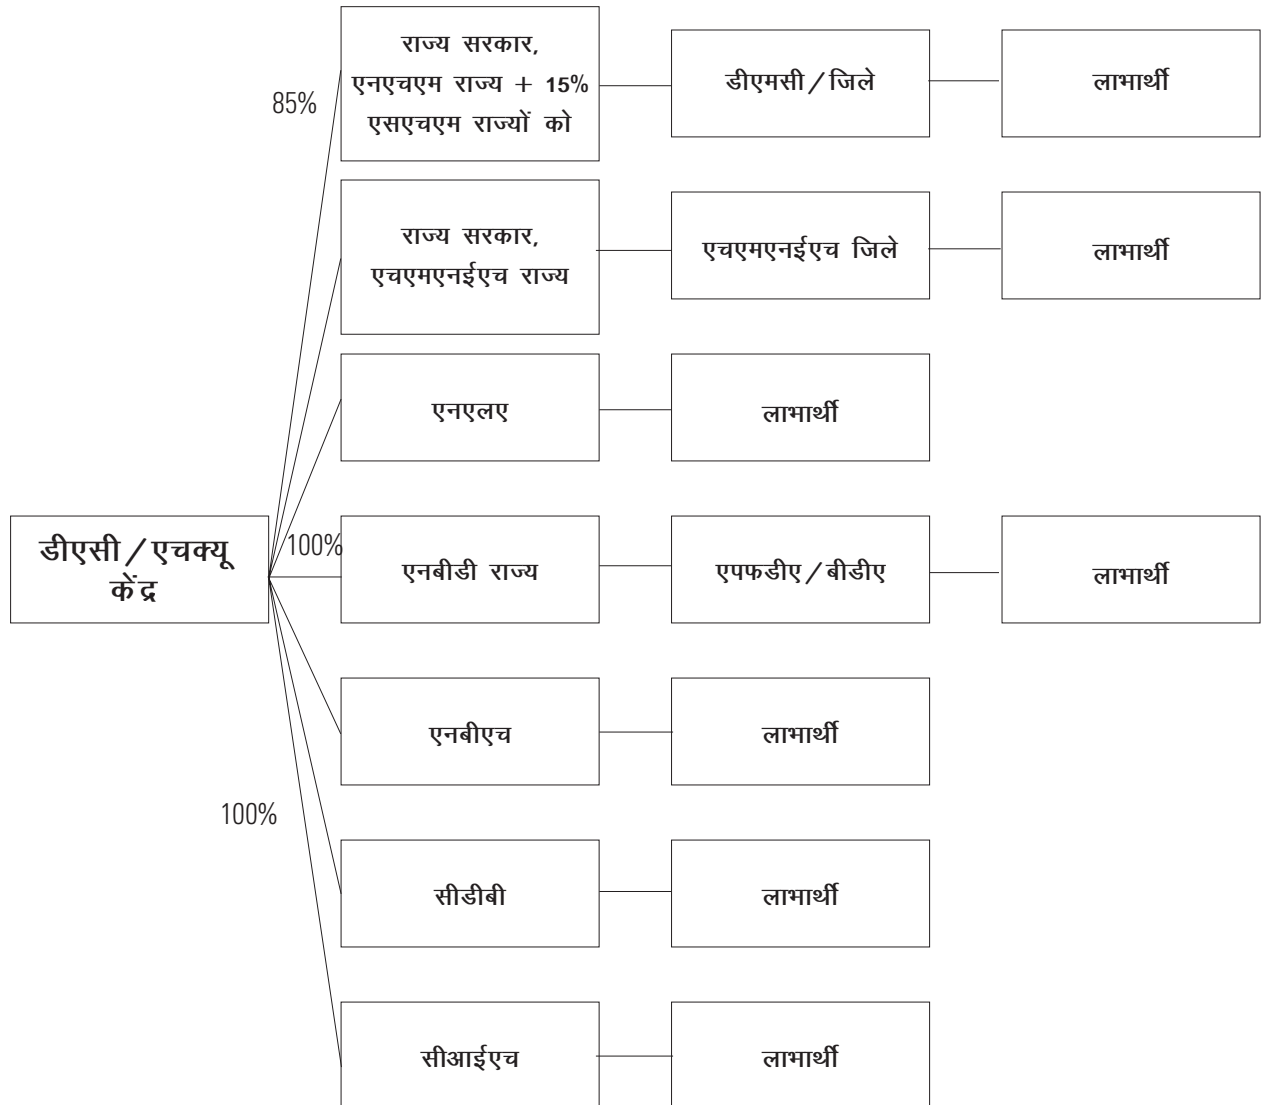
85%

राज्य सरकार, एनएचएम राज्य + 15% एसएचएम राज्यों को

डीएमसी / जिले

लाभार्थी

राज्य सरकार, एचएमएनईएच राज्य

एचएमएनईएच जिले

लाभार्थी

एनएलए

लाभार्थी

डीएसी / एचक्यू केंद्र

100%

एनबीडी राज्य

एफडीए / बीडीए

लाभार्थी

एनबीएच

लाभार्थी

100%

सीडीबी

लाभार्थी

सीआईएच

लाभार्थी